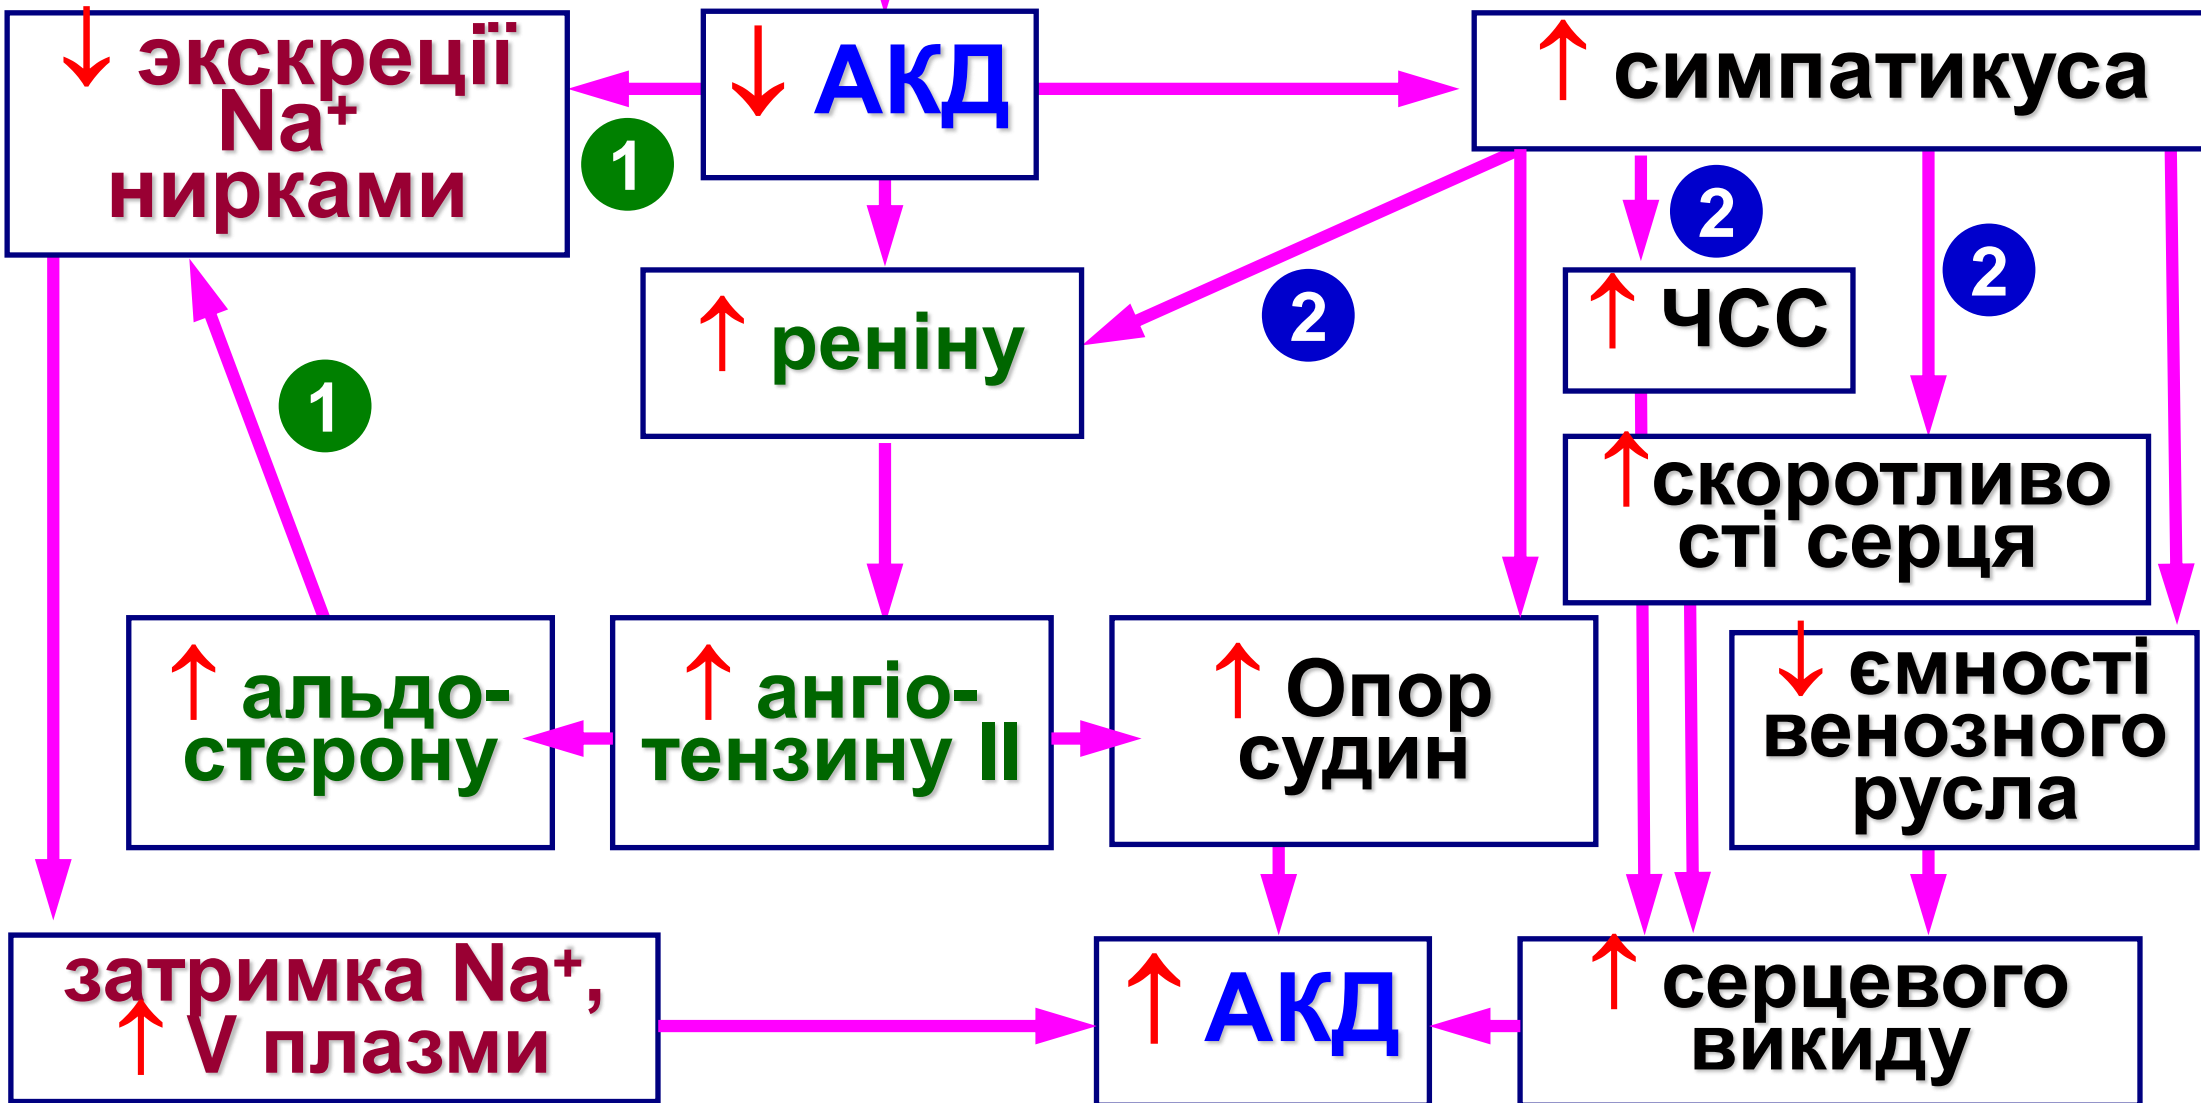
↓ экскреції Na⁺ нирками

1

↓ АКД

↑ симпатикуса

↑ реніну

2

2

↑ ЧСС

2

1

↑ скоротливості серця

↑ альдостерону

↑ ангіотензину II

↑ Опор судин

↓ ємності венозного русла

затримка Na⁺, ↑ V плазми

↑ АКД

↑ серцевого викиду